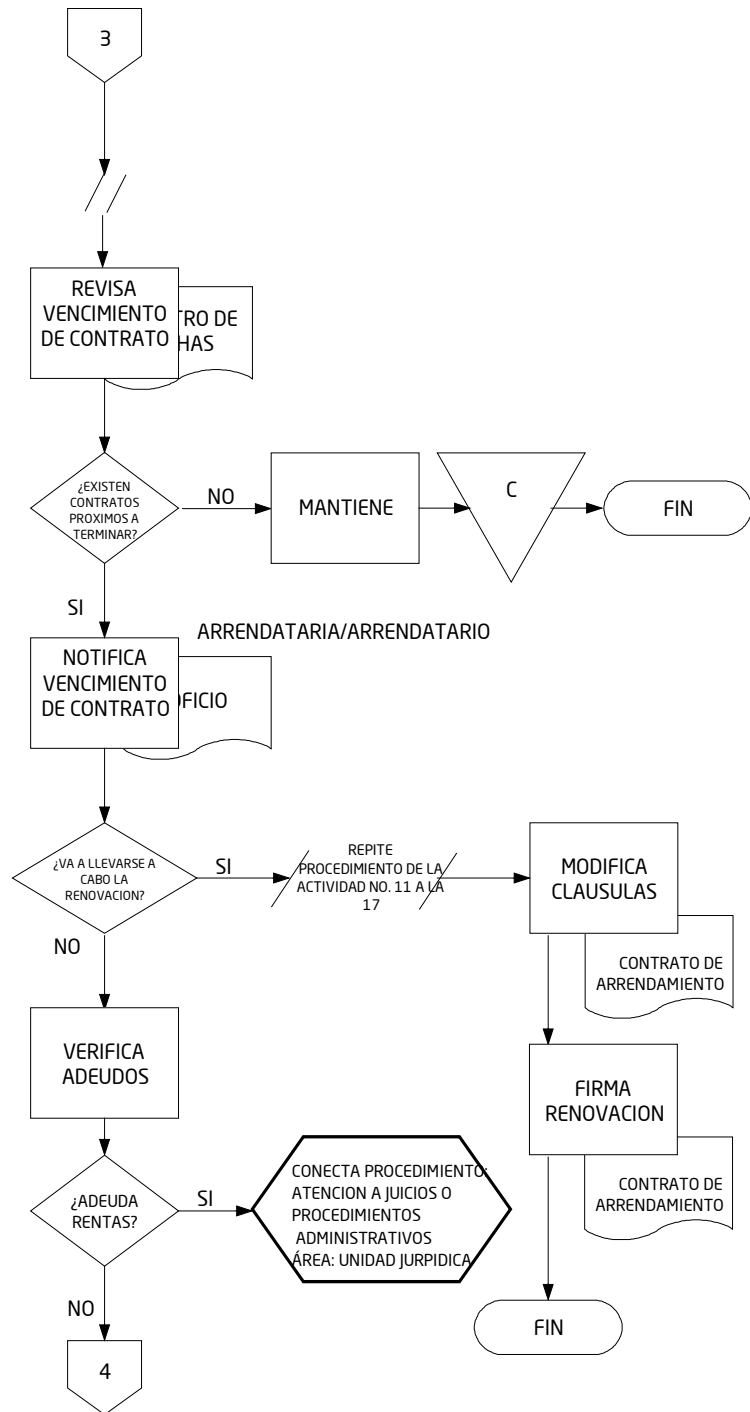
3

REVISA VENCIMIENTO DE CONTRATO

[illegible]TRO DE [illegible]HAS

¿EXISTEN CONTRATOS PROXIMOS A TERMINAR?

NO

MANTIENE

C

FIN

SI

ARRENDATARIA/ARRENDATARIO

NOTIFICA VENCIMIENTO DE CONTRATO

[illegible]FICIO

¿VA A LLEVARSE A CABO LA RENOVACION?

SI

REPITE PROCEDIMIENTO DE LA ACTIVIDAD NO. 11 A LA 17

MODIFICA CLAUSULAS

CONTRATO DE ARRENDAMIENTO

NO

VERIFICA ADEUDOS

FIRMA RENOVACION

CONTRATO DE ARRENDAMIENTO

¿ADEUDA RENTAS?

SI

CONECTA PROCEDIMIENTO: ATENCION A JUICIOS O PROCEDIMIENTOS ADMINISTRATIVOS ÁREA: UNIDAD JURPIDICA

NO

FIN

4